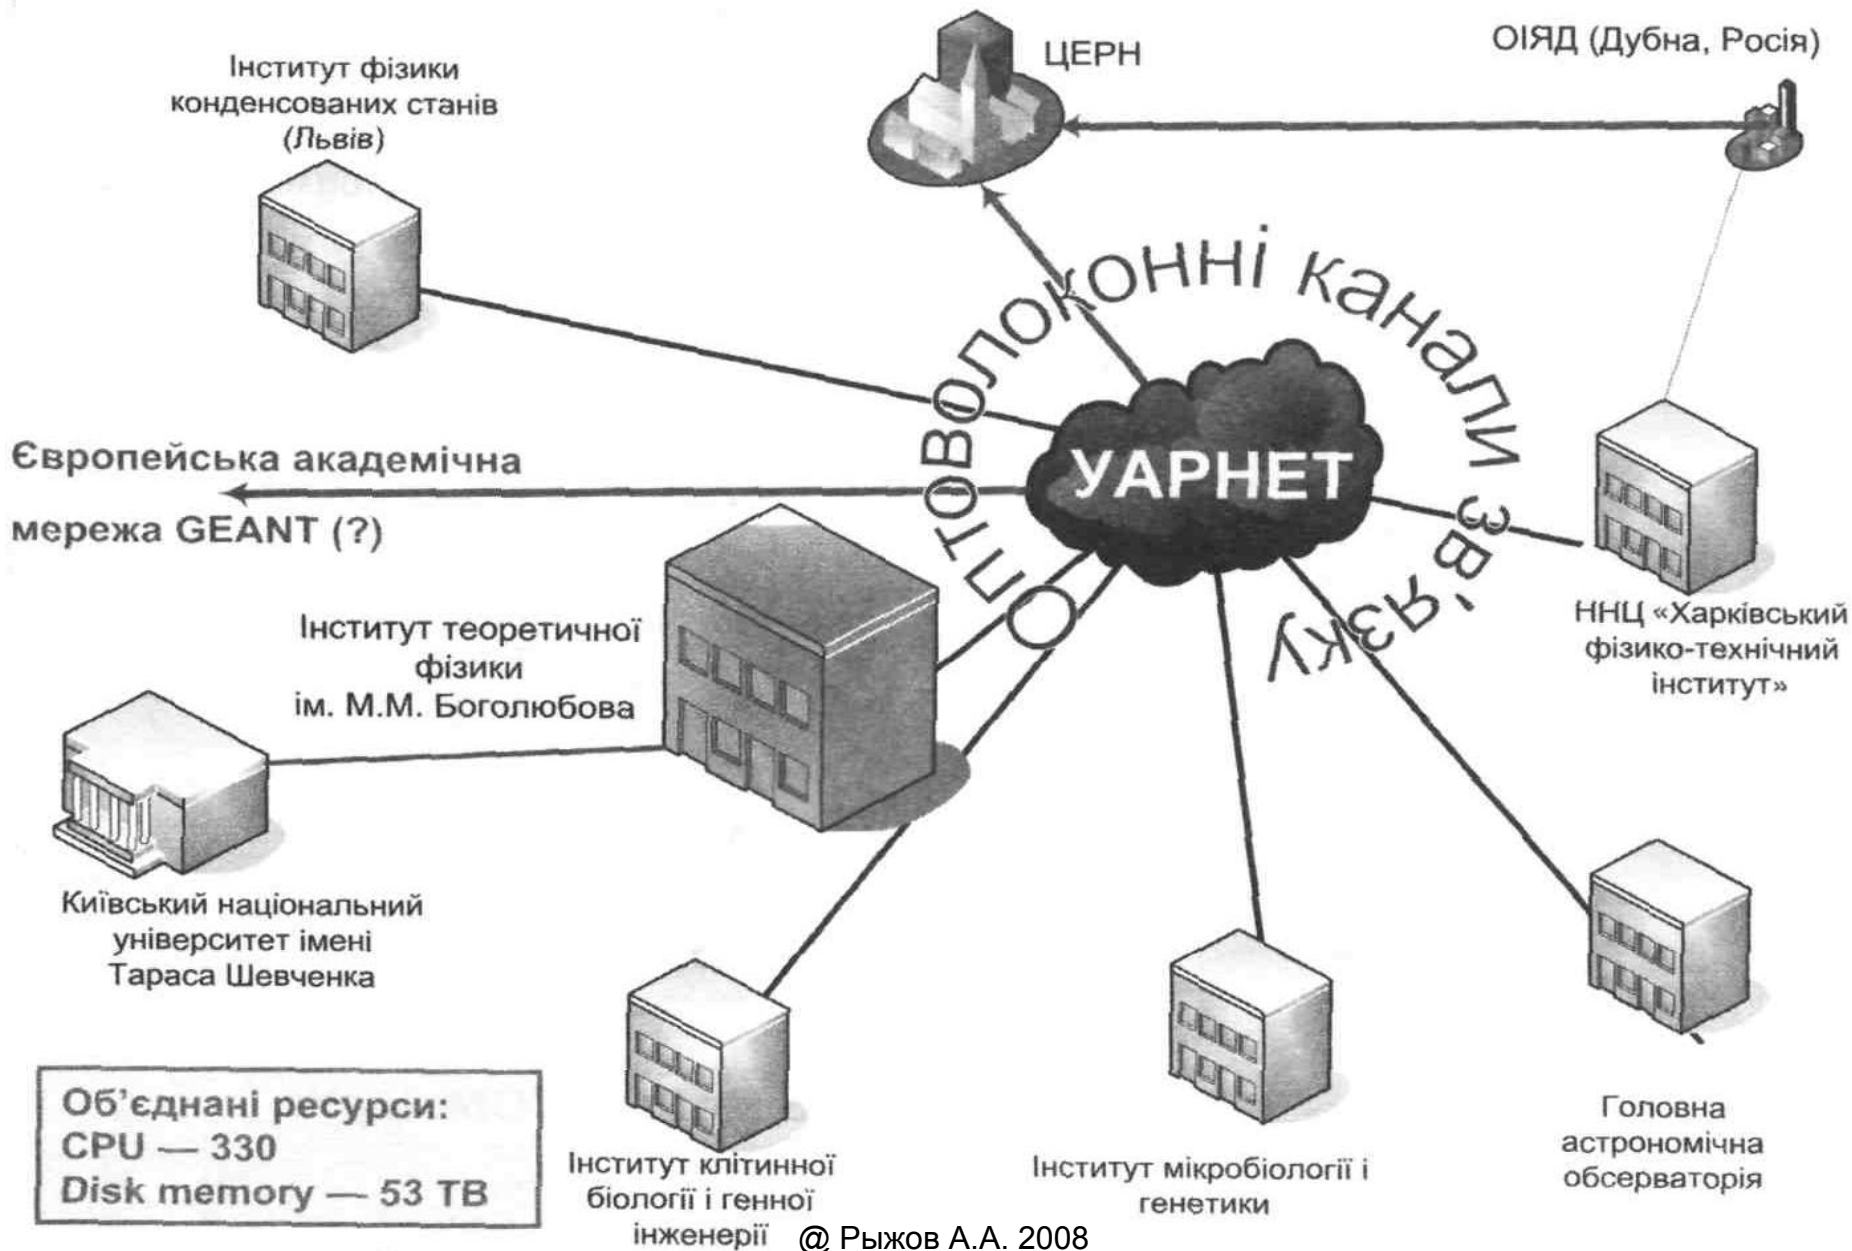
ЦЕРН

ОІЯД (Дубна, Росія)

Інститут фізики конденсованих станів (Львів)

Оптоволоконні канали зв'язку

УАРНЕТ

Європейська академічна мережа GEANT (?)

Інститут теоретичної фізики ім. М.М. Боголюбова

ННЦ «Харківський фізико-технічний інститут»

Київський національний університет імені Тараса Шевченка

Об'єднані ресурси:
CPU — 330
Disk memory — 53 TB

Інститут клітинної біології і генної інженерії

Інститут мікробіології і генетики

Головна астрономічна обсерваторія

@ Рыжов А.А. 2008